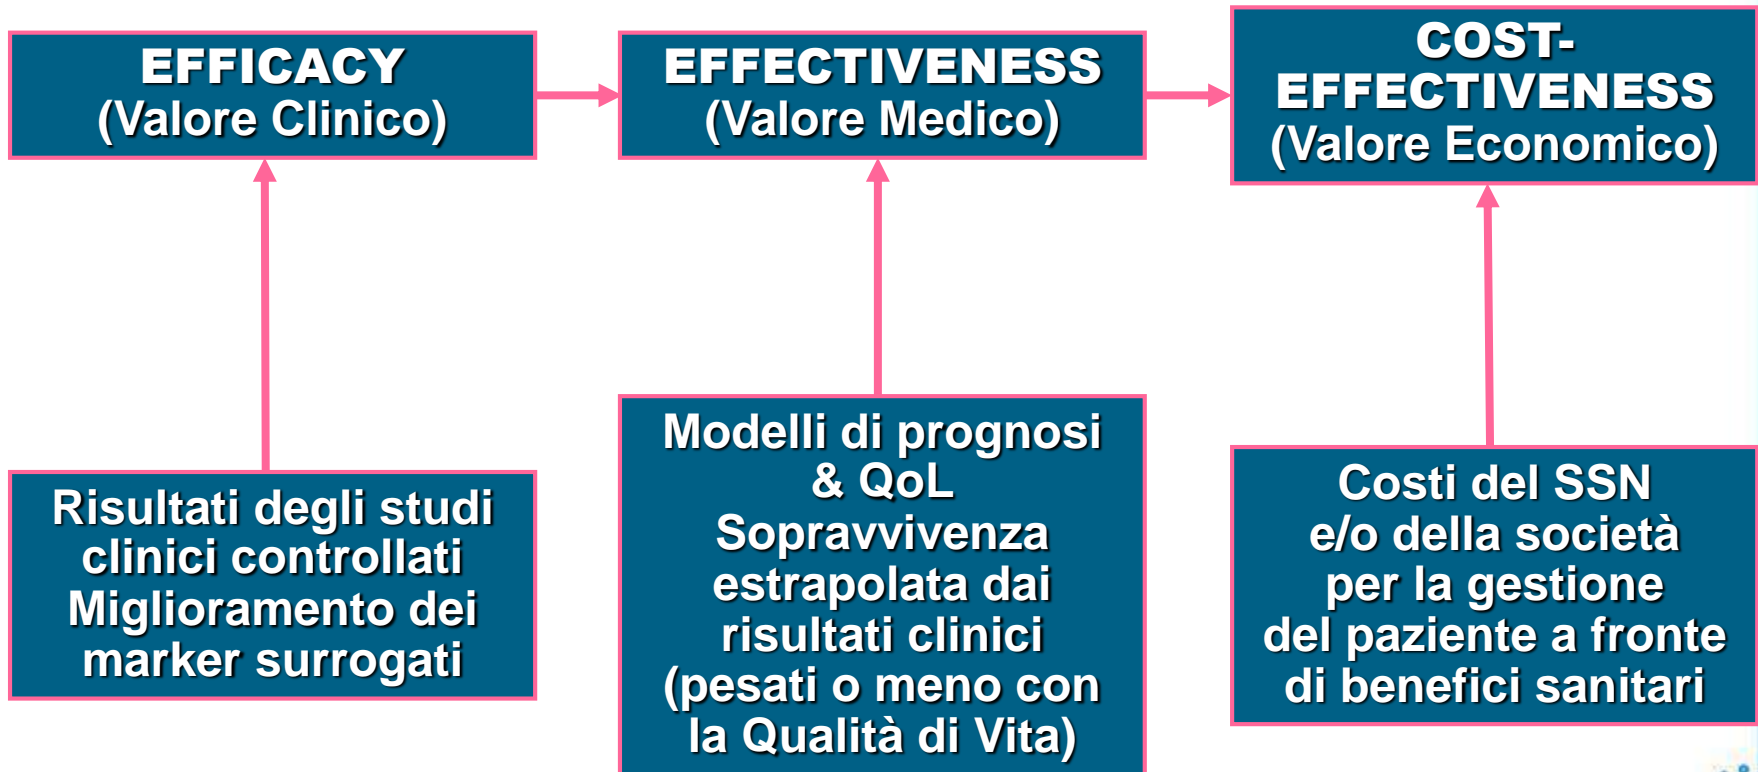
EFFICACY
(Valore Clinico)

EFFECTIVENESS
(Valore Medico)

COST-EFFECTIVENESS
(Valore Economico)

Risultati degli studi clinici controllati
Miglioramento dei marker surrogati

Modelli di prognosi & QoL
Sopravvivenza estrapolata dai risultati clinici (pesati o meno con la Qualità di Vita)

Costi del SSN e/o della società per la gestione del paziente a fronte di benefici sanitari